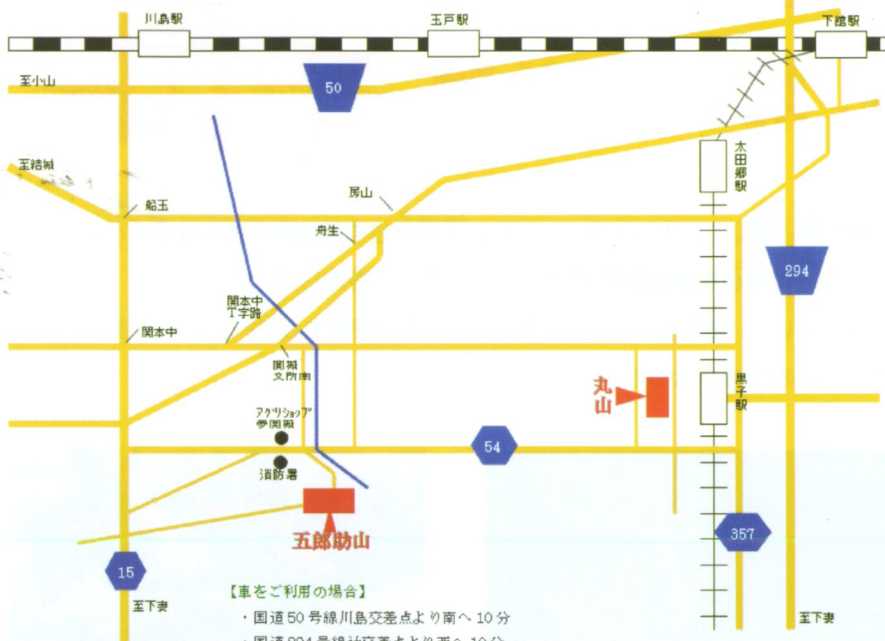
川島駅

玉戸駅

下館駅

至小山

50

至結城

船玉

大田郷駅

戻山

舟生

294

関本中T字路

関本中

関城文所南

丸山

黒子駅

アグリショップ夢関城

54

消防署

五郎助山

357

15

至下妻

至下妻

【車をご利用の場合】

・国道50号線川島交差点より南へ10分

・国道294号線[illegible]